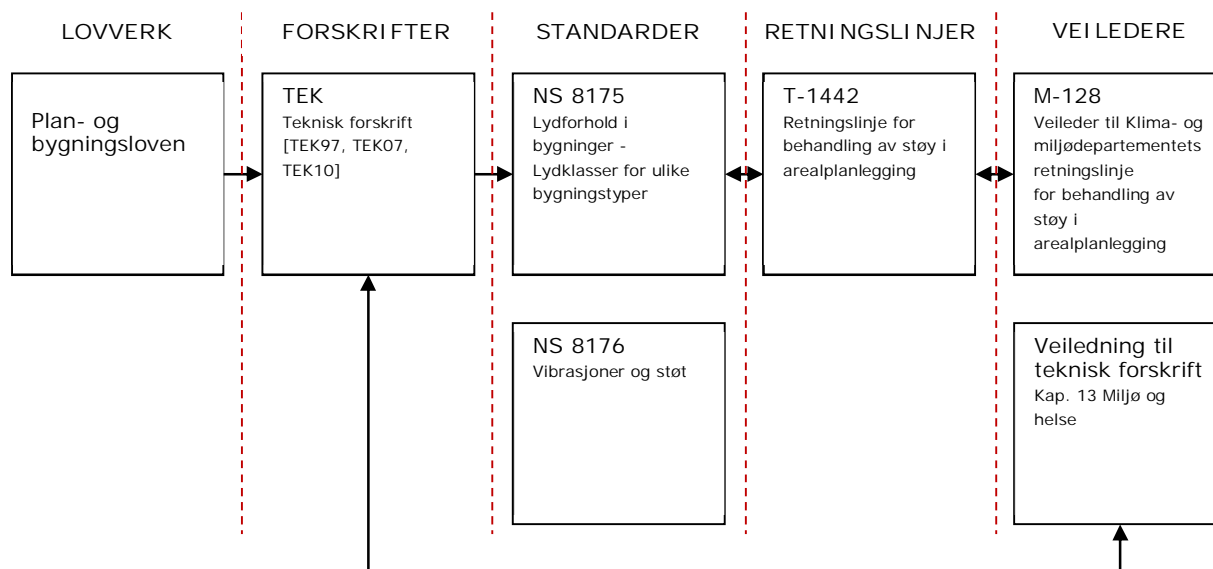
LOVVERK

FORSKRIFTER

STANDARDER

RETNINGSLINJER

VEILEDERE

Plan- og bygningsloven

TEK
Teknisk forskrift [TEK97, TEK07, TEK10]

NS 8175
Lydforhold i bygninger - Lydklasser for ulike bygningstyper

T-1442
Retningslinje for behandling av støy i arealplanlegging

M-128
Veileder til Klima- og miljødepartementets retningslinje for behandling av støy i arealplanlegging

NS 8176
Vibrasjoner og støt

Veiledning til teknisk forskrift
Kap. 13 Miljø og helse